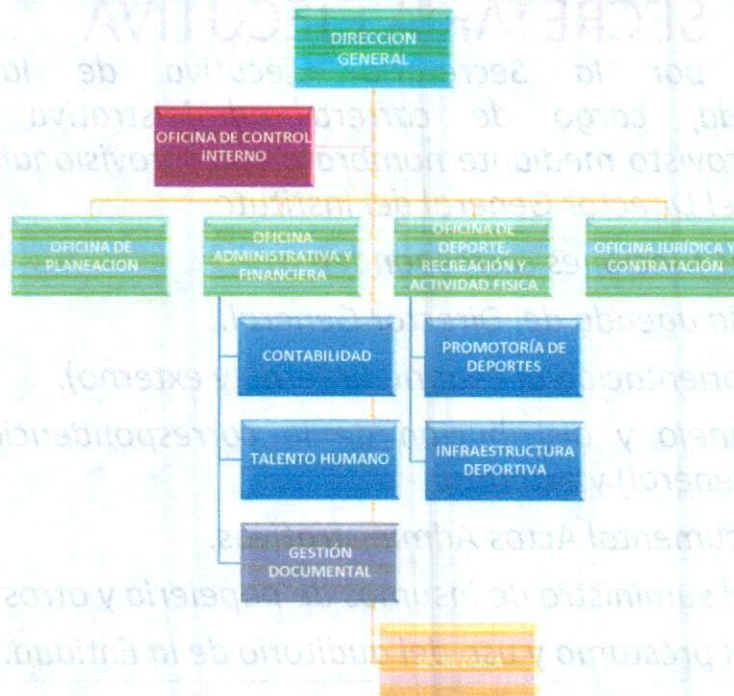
DIRECCION GENERAL

OFICINA DE CONTROL INTERNO

OFICINA DE PLANEACION

OFICINA ADMINISTRATIVA Y FINANCIERA

OFICINA DE DEPORTE, RECREACIÓN Y ACTIVIDAD FISICA

OFICINA JURÍDICA Y CONTRATACIÓN

CONTABILIDAD

TALENTO HUMANO

GESTIÓN DOCUMENTAL

PROMOTORÍA DE DEPORTES

INFRAESTRUCTURA DEPORTIVA

SECRETARIA